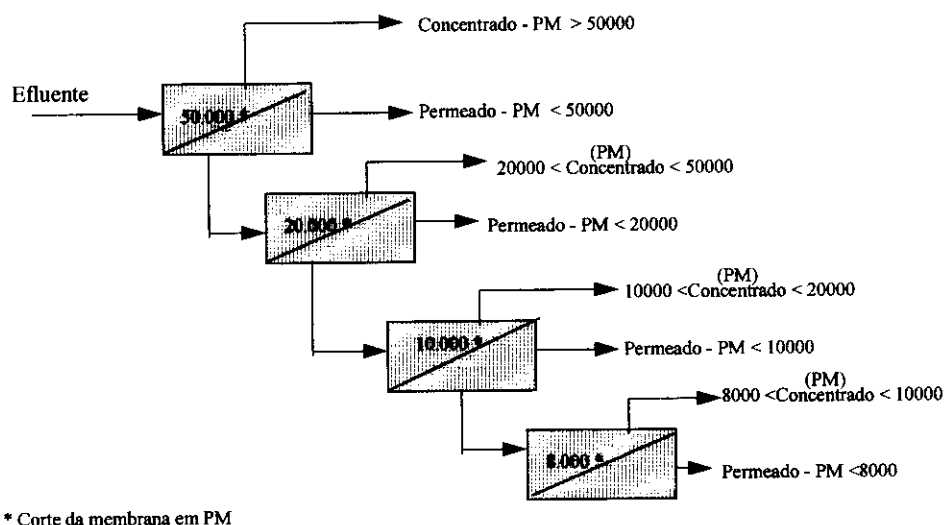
Concentrado - PM > 50000

Efluente

50.000 *

Permeado - PM < 50000

(PM)
20000 < Concentrado < 50000

20.000 *

Permeado - PM < 20000

(PM)
10000 <Concentrado < 20000

10.000 *

Permeado - PM < 10000

(PM)
8000 <Concentrado < 10000

8.000 *

Permeado - PM <8000

* Corte da membrana em PM